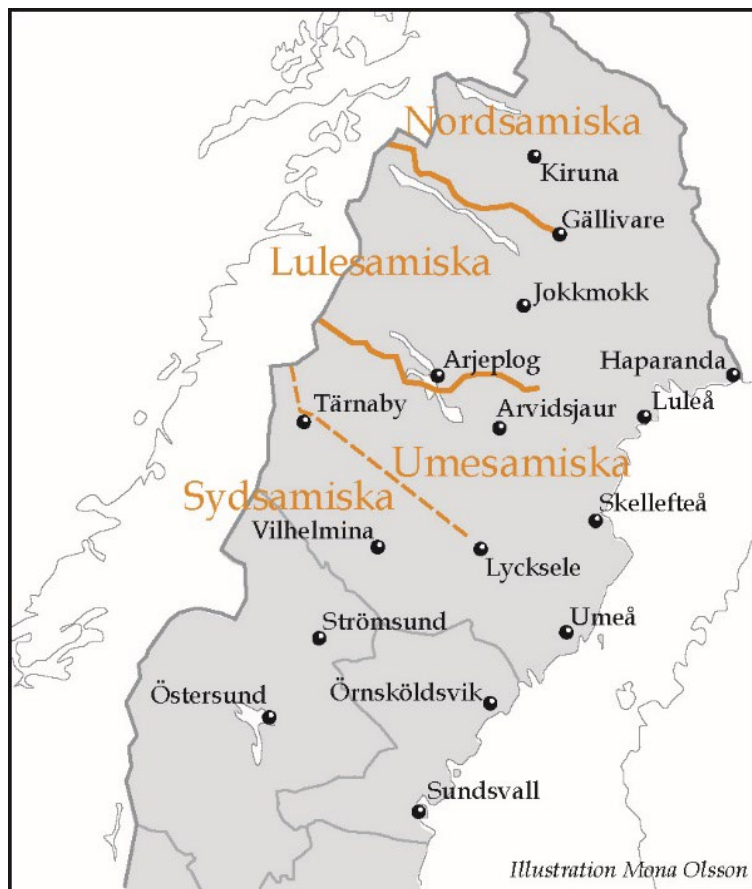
Nordsamiska
Kiruna
Gällivare
Lulesamiska
Jokkmokk
Arjeplog
Haparanda
Tärnaby
Arvidsjaur
Luleå
Umesamiska
Sydsamiska
Skellefteå
Vilhelmina
Lycksele
Strömsund
Umeå
Östersund
Örnsköldsvik
Sundsvall
Illustration Mona Olsson